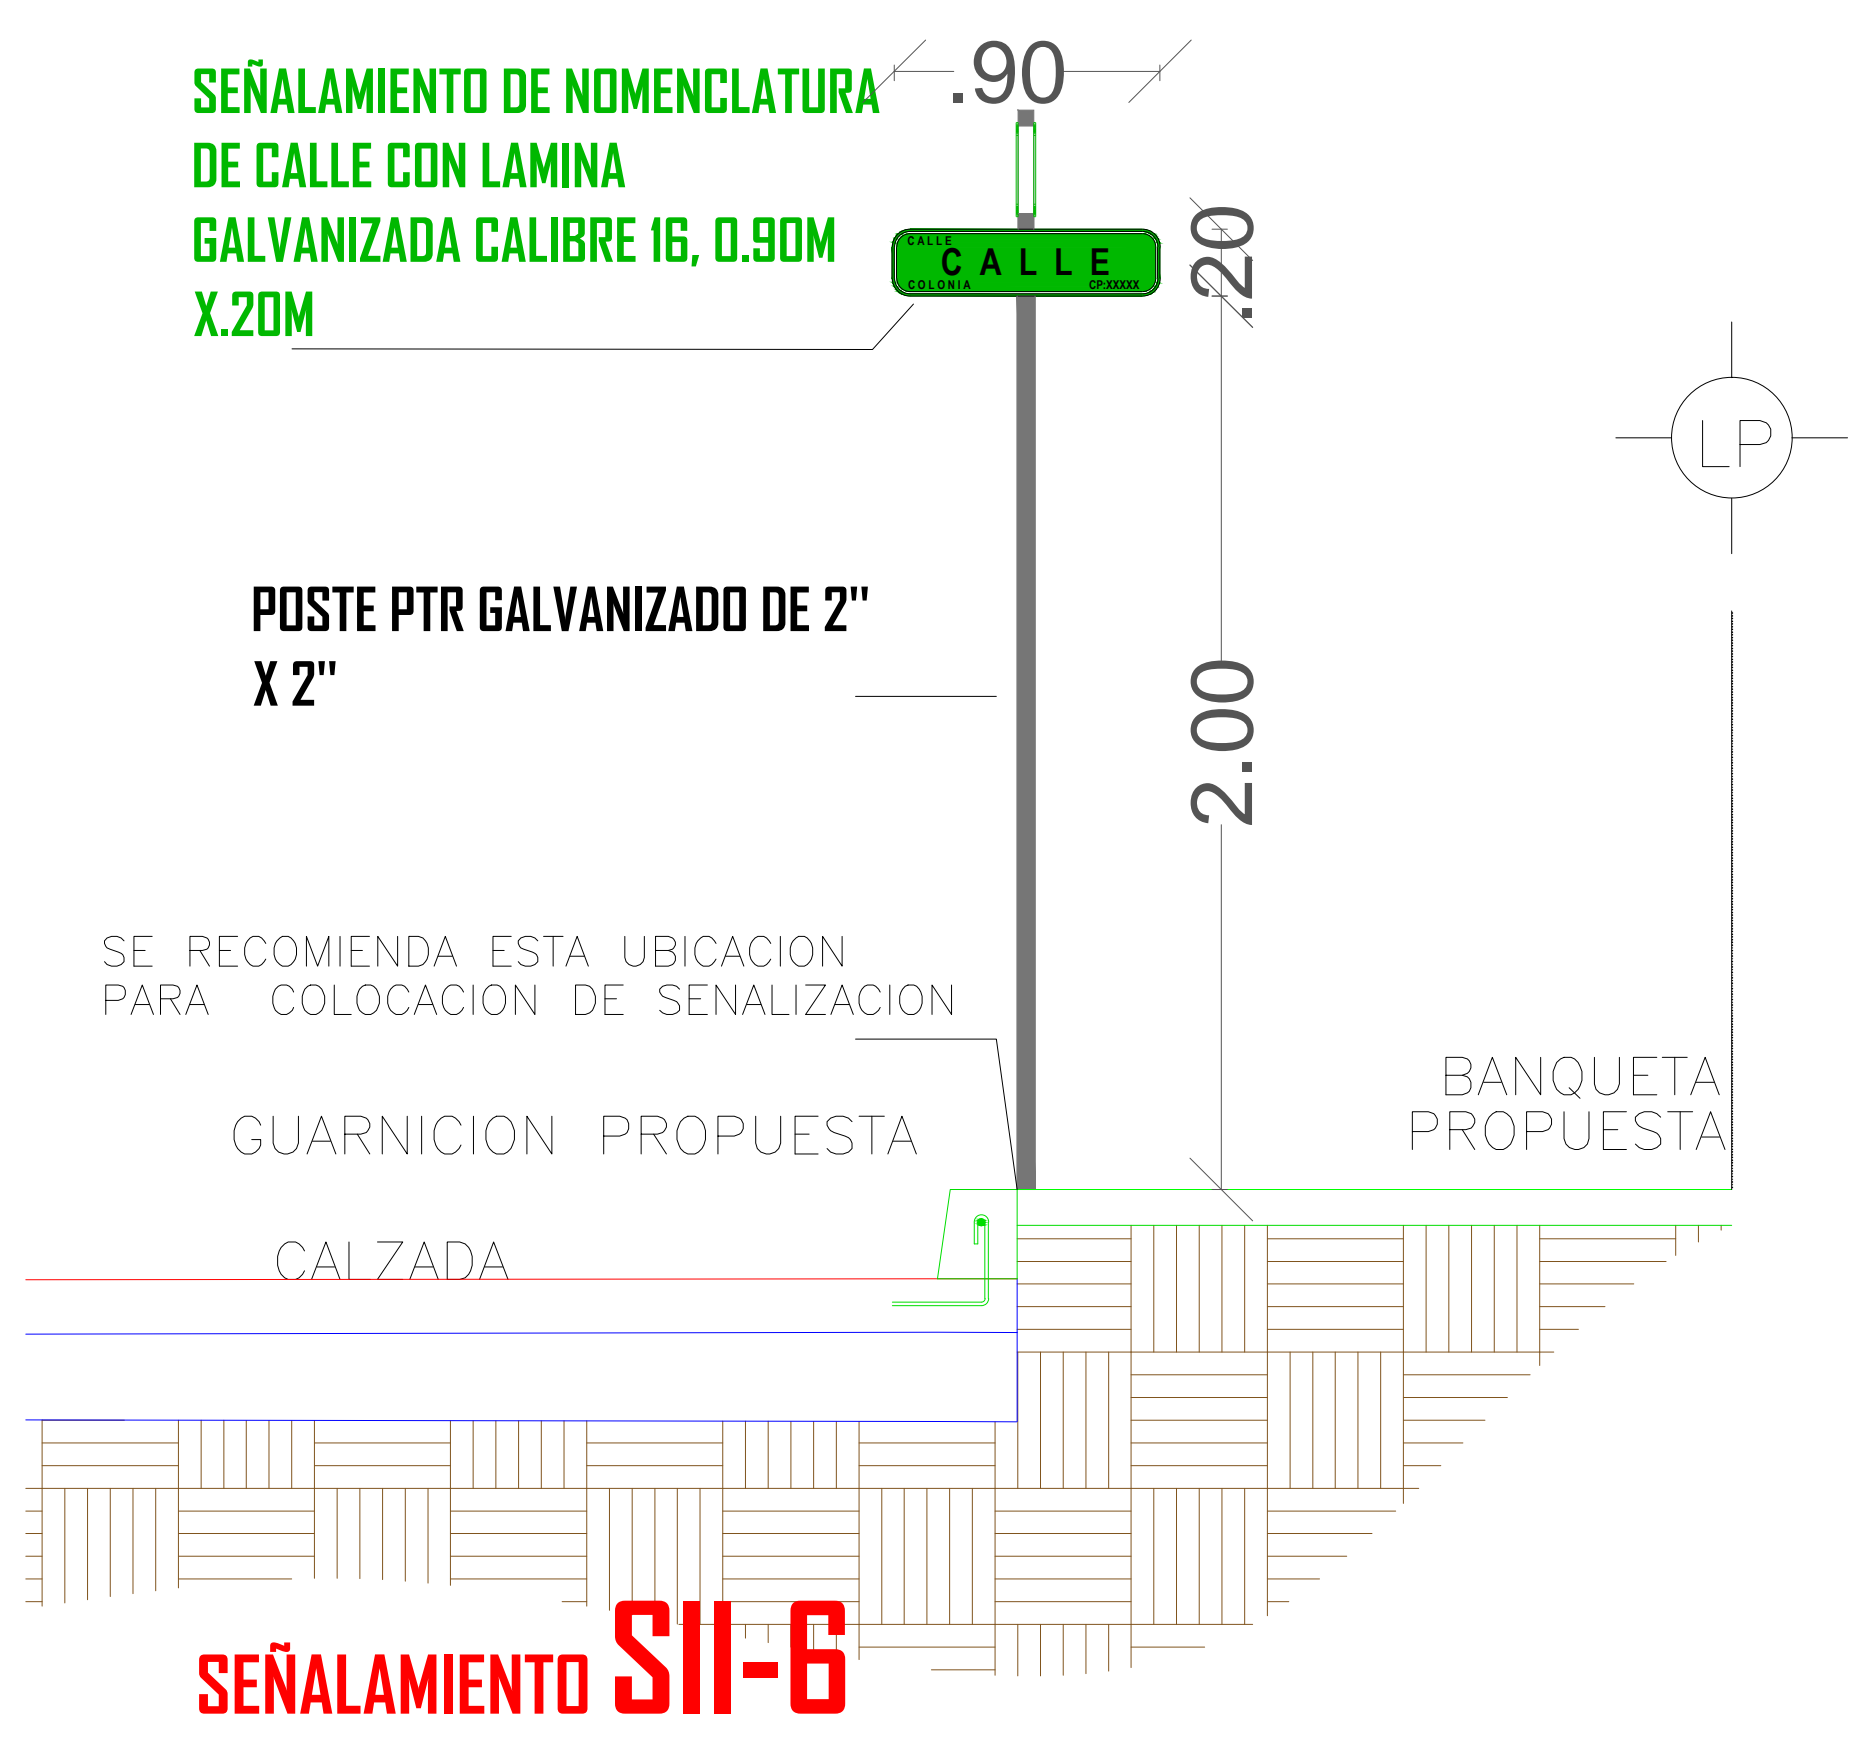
SEÑALAMIENTO DE NOMENCLATURA DE CALLE CON LAMINA GALVANIZADA CALIBRE 16, 0.90M X.20M

.90

CALLE
CALLE
COLONIA
CP:XXXXX

.20

LP

POSTE PTR GALVANIZADO DE 2" X 2"

2.00

SE RECOMIENDA ESTA UBICACION PARA COLOCACION DE SENALIZACION

BANQUETA PROPUESTA

GUARNICION PROPUESTA

CALZADA

SEÑALAMIENTO SII-6